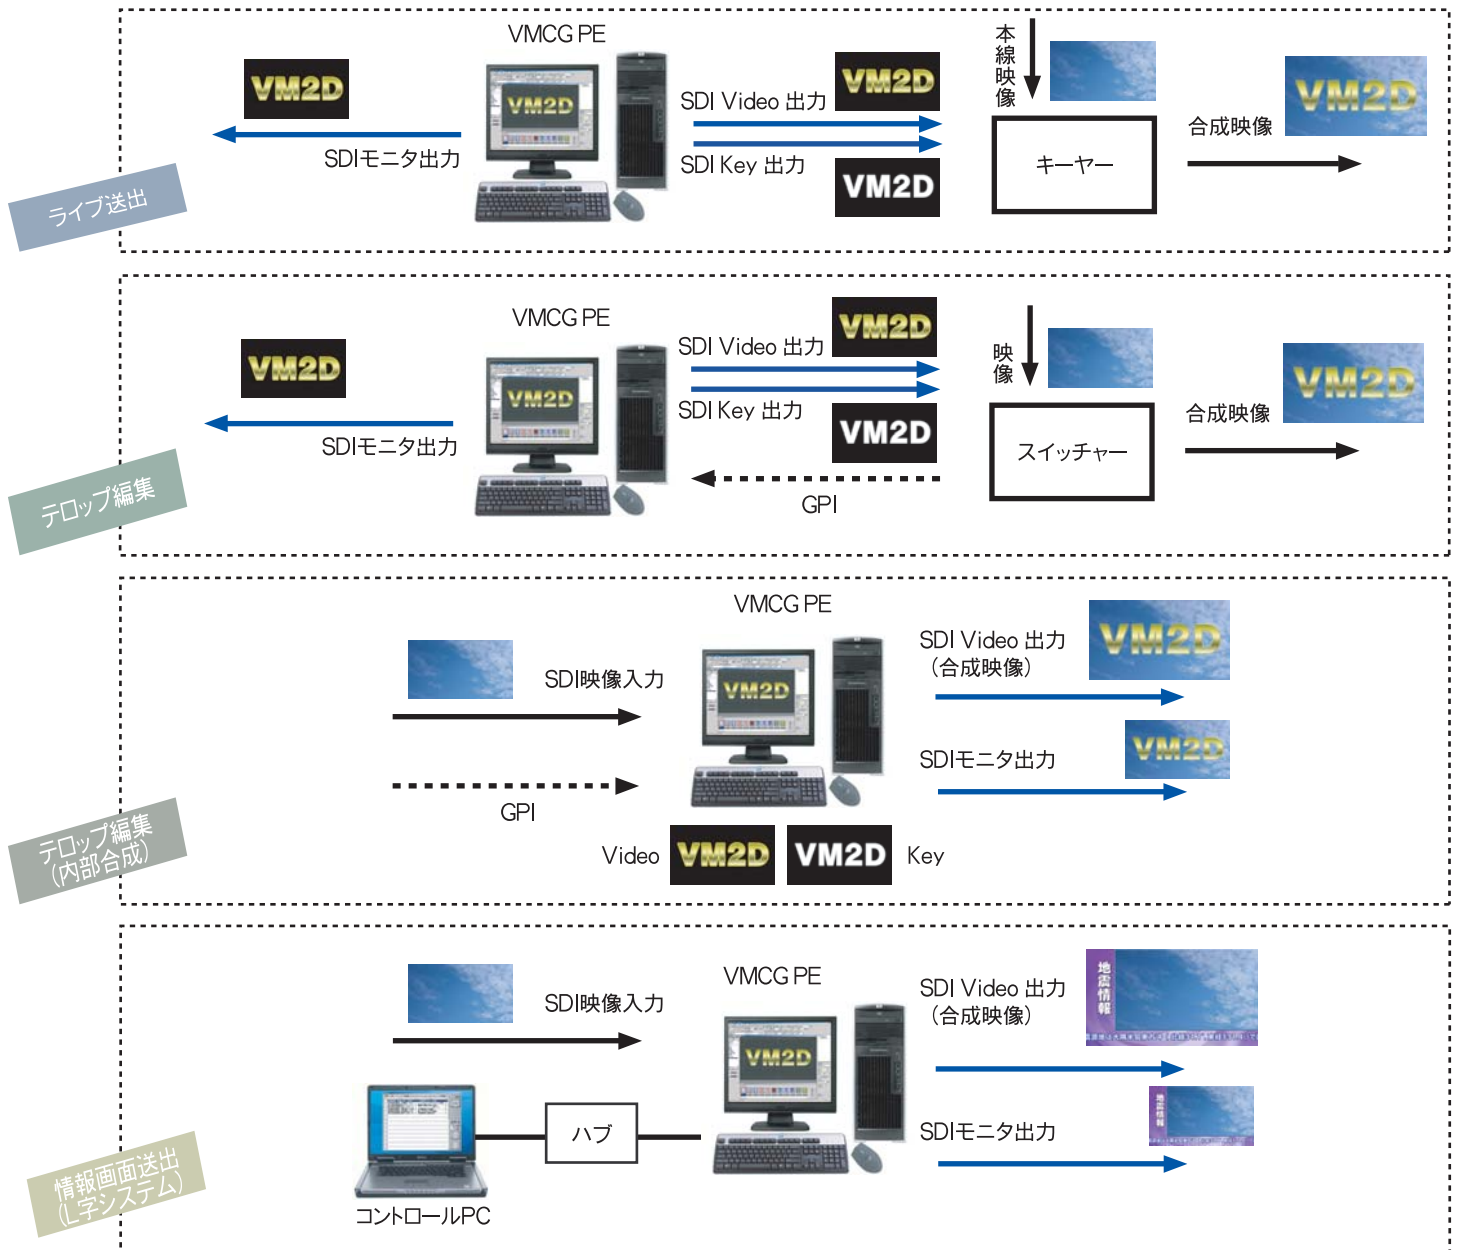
ライブ送出

VMCG PE

VM2D

SDIモニタ出力

VM2D

SDI Video 出力

VM2D

SDI Key 出力

VM2D

本線映像

キーヤー

合成映像

VM2D

テロップ編集

VMCG PE

VM2D

SDIモニタ出力

VM2D

SDI Video 出力

VM2D

SDI Key 出力

VM2D

GPI

映像

スイッチャー

合成映像

VM2D

テロップ編集
(内部合成)

VMCG PE

SDI映像入力

GPI

VM2D

Video VM2D VM2D Key

SDI Video 出力
(合成映像)

VM2D

SDIモニタ出力

VM2D

情報画面送出
(L字システム)

SDI映像入力

VMCG PE

VM2D

ハブ

コントロールPC

SDI Video 出力
(合成映像)

地震情報

SDIモニタ出力